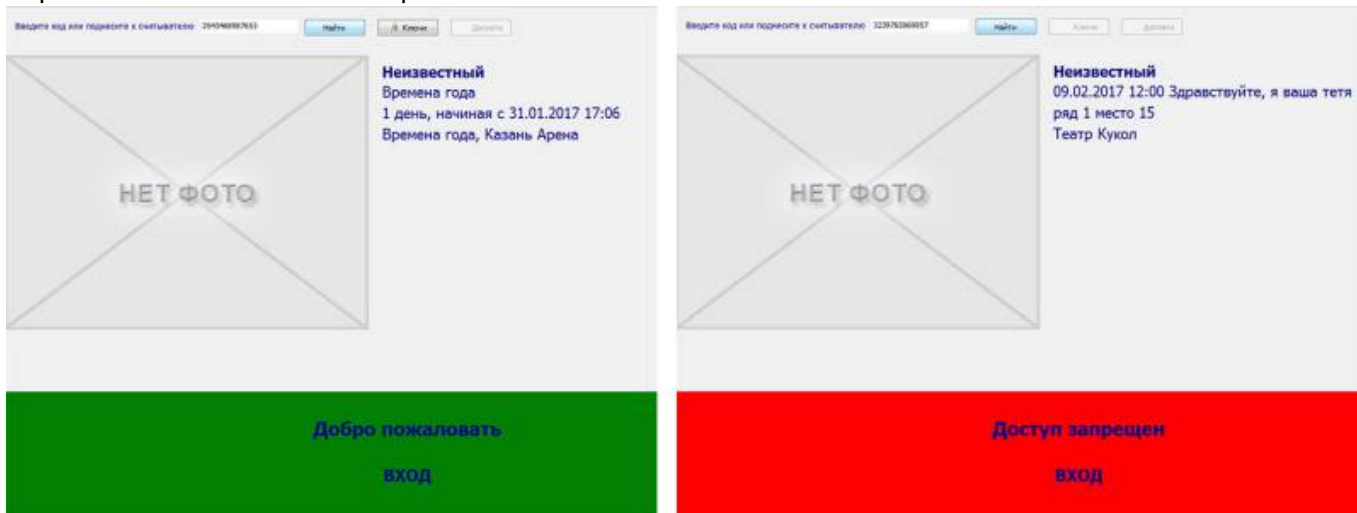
Введите код или поднесите к считывателю 2945468987633 Найти Ключи Депозит

НЕТ ФОТО

Неизвестный
Времена года
1 день, начиная с 31.01.2017 17:06
Времена года, Казань Арена

Добро пожаловать

вход

Введите код или поднесите к считывателю 3239765969957 Найти Ключи Депозит

НЕТ ФОТО

Неизвестный
09.02.2017 12:00 Здравствуйте, я ваша тетя
ряд 1 место 15
Театр Кукол

Доступ запрещен

вход